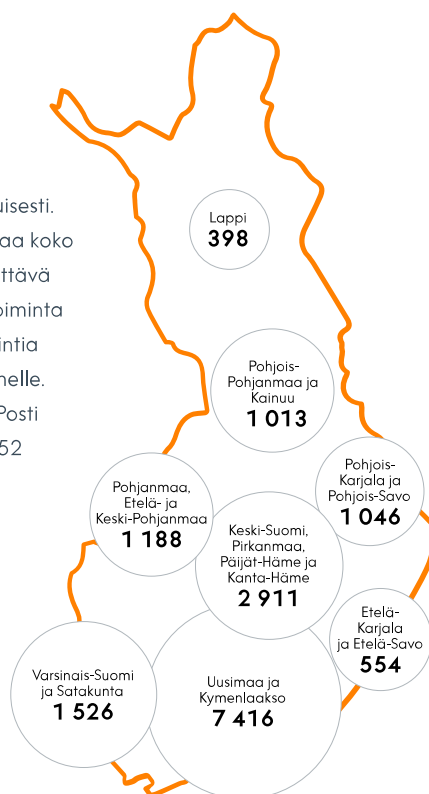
uisesti.
aa koko
ttävä
oiminta
intia
nelle.
Posti
52

Lappi
398

Pohjois-Pohjanmaa ja Kainuu
1 013

Pohjois-Karjala ja Pohjois-Savo
1 046

Pohjanmaa, Etelä- ja Keski-Pohjanmaa
1 188

Keski-Suomi, Pirkanmaa, Päijät-Häme ja Kanta-Häme
2 911

Etelä-Karjala ja Etelä-Savo
554

Varsinais-Suomi ja Satakunta
1 526

Uusimaa ja Kymenlaakso
7 416